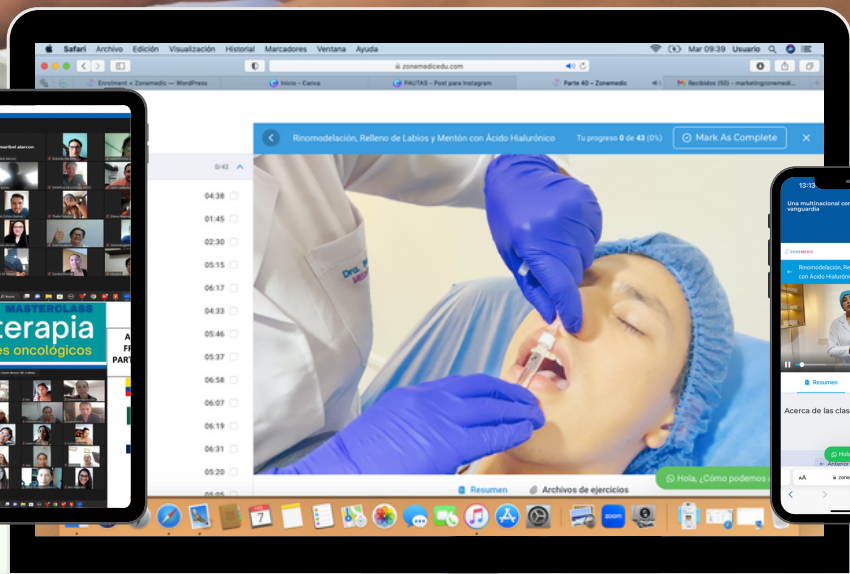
Safari Archivo Edición Visualización Historial Marcadores Ventana Ayuda

Mar 09:39 Usuario

zonemedicedu.com

Enrolment < Zonemedic — WordPress

Inicio - Canva

PAUTAS - Post para Instagram

Parte 40 – Zonemedic

Recibidos (50) - marketingzonemedi...

Rinomodelación, Relleno de Labios y Mentón con Ácido Hialurónico

Tu progreso 0 de 43 (0%)

Mark As Complete

0/42

04:38
01:45
02:30
05:15
06:17
04:33
05:46
05:37
06:58
06:07
06:19
06:31
05:20

Resumen

Archivos de ejercicios

Hola, ¿Cómo podemos a

MASTERCLASS
terapia
es oncológicos

13:13

Una multinacional con vanguardia

ZONEMEDIC

Rinomodelación, Rel con Ácido Hialurón

Resumen

Acerca de las clas

Hola

Anterior

AA

zone

7

zoom